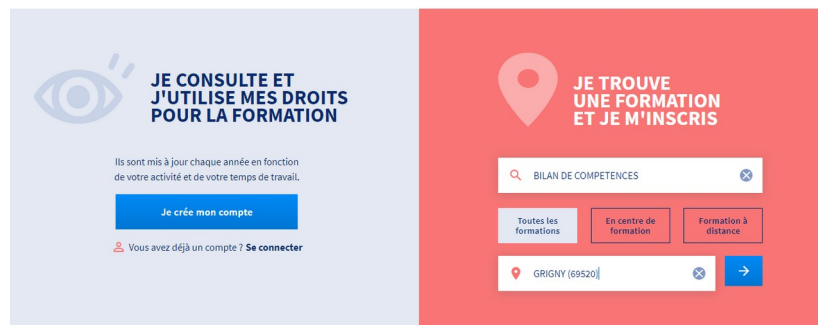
JE CONSULTE ET J'UTILISE MES DROITS POUR LA FORMATION

Ils sont mis à jour chaque année en fonction de votre activité et de votre temps de travail.

Je crée mon compte

Vous avez déjà un compte ? Se connecter

JE TROUVE UNE FORMATION ET JE M'INSCRIS

BILAN DE COMPETENCES

Toutes les formations

En centre de formation

Formation à distance

GRIGNY (69520)